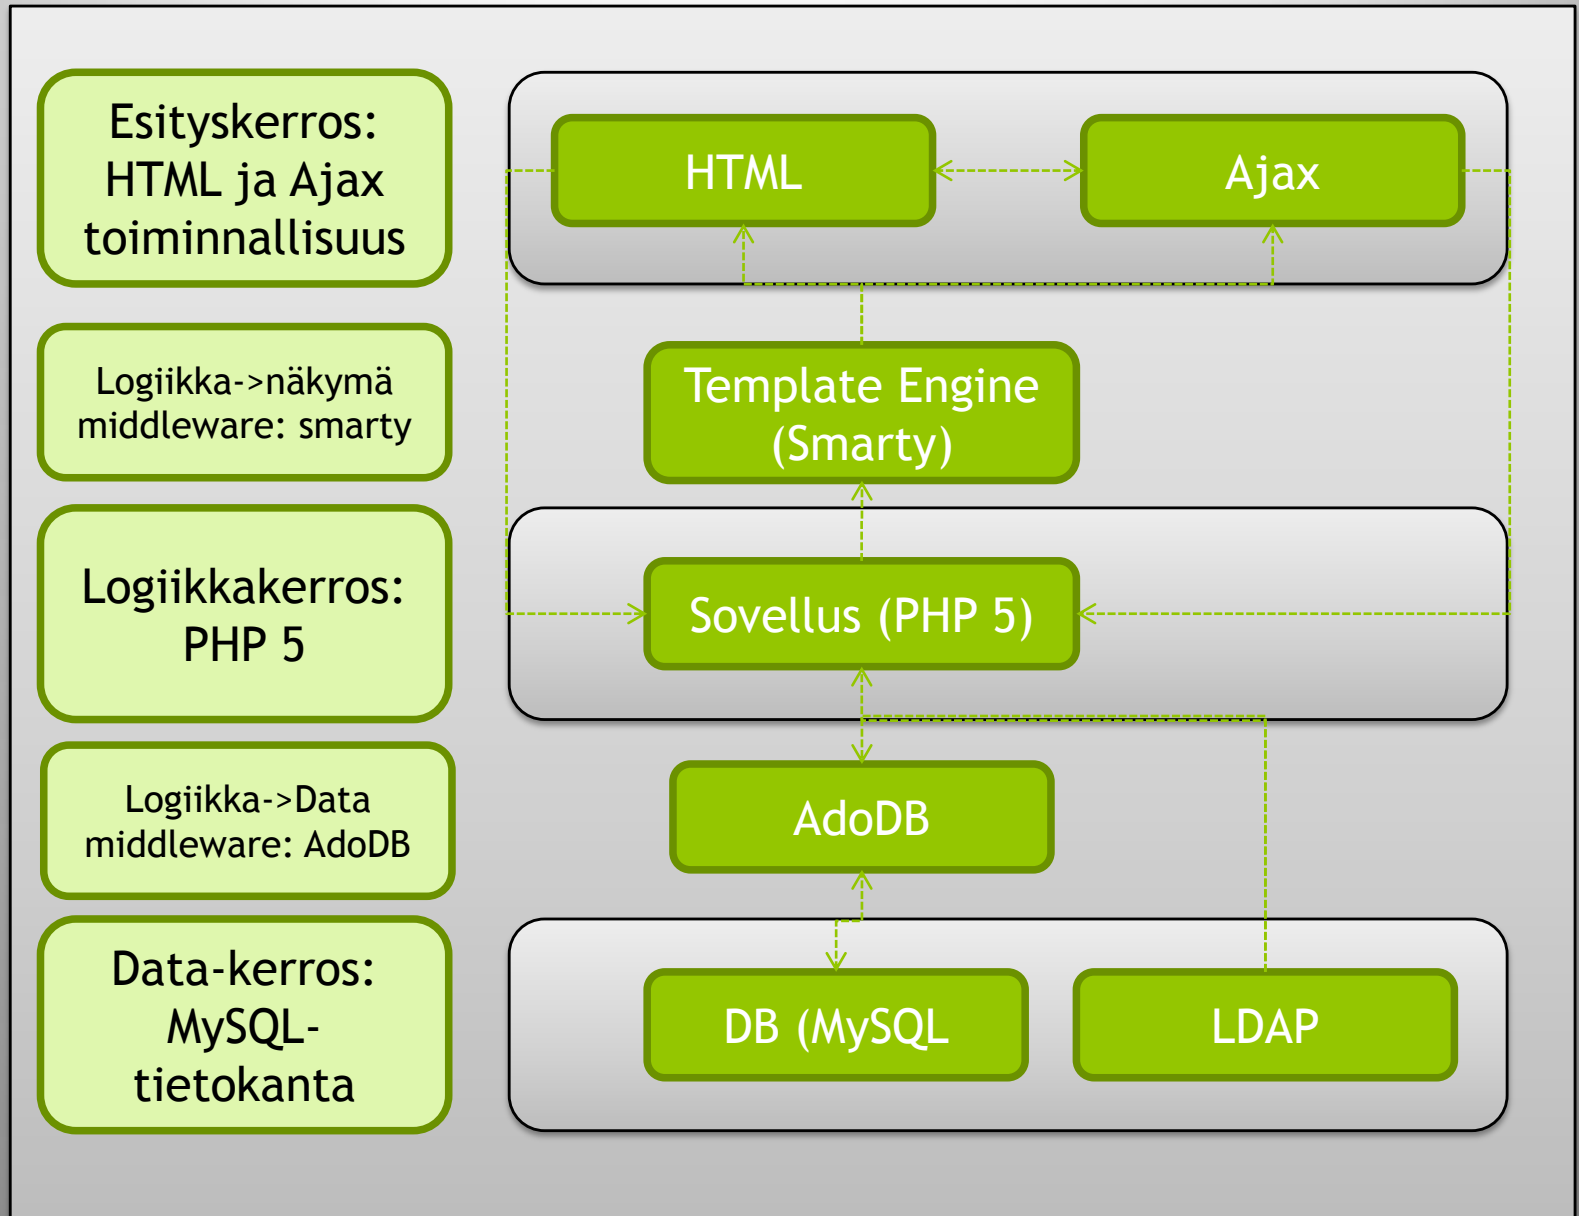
Esityskerros: HTML ja Ajax toiminnallisuus

Logiikka->näkymä middleware: smarty

Logiikkakerros: PHP 5

Logiikka->Data middleware: AdoDB

Data-kerros: MySQL-tietokanta

HTML

Ajax

Template Engine (Smarty)

Sovellus (PHP 5)

AdoDB

DB (MySQL

LDAP